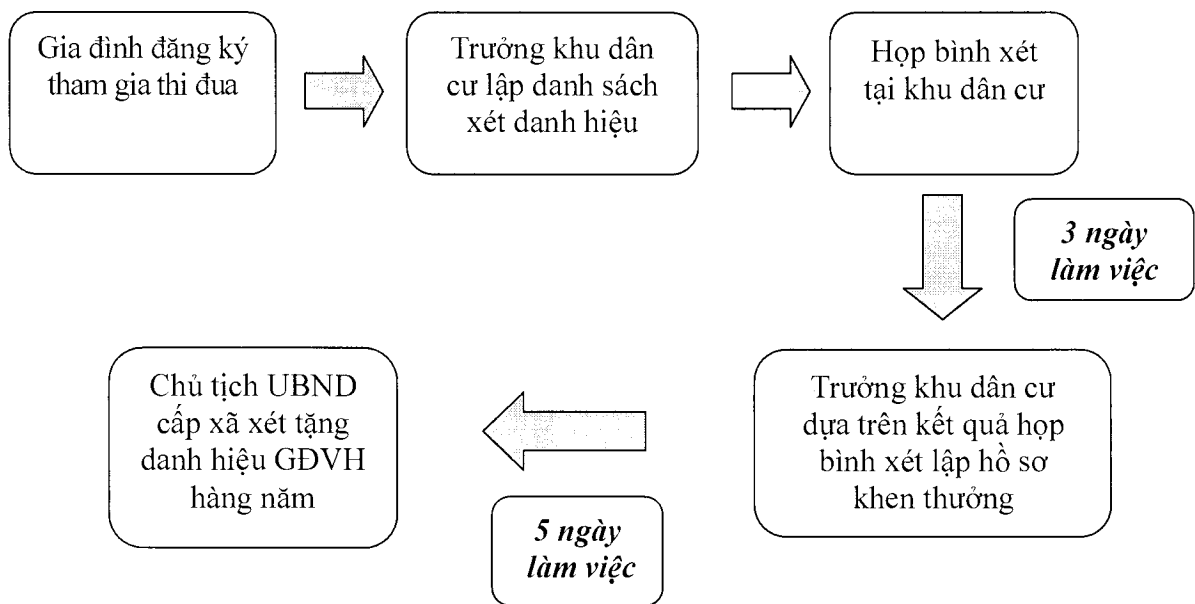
Gia đình đăng ký tham gia thi đua

Trưởng khu dân cư lập danh sách xét danh hiệu

Họp bình xét tại khu dân cư

3 ngày làm việc

Trưởng khu dân cư dựa trên kết quả họp bình xét lập hồ sơ khen thưởng

5 ngày làm việc

Chủ tịch UBND cấp xã xét tặng danh hiệu GĐVH hàng năm